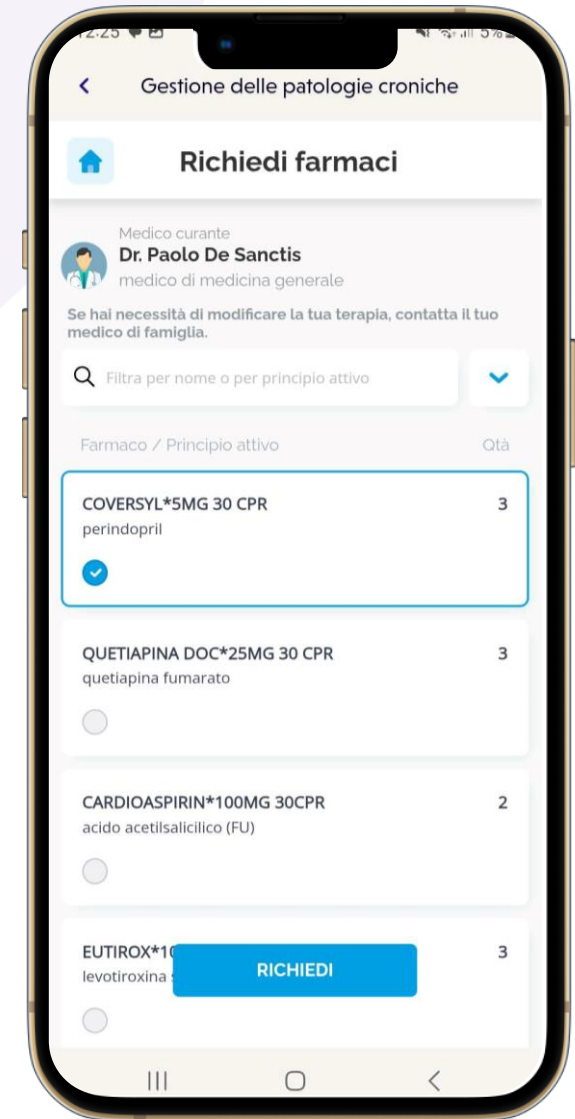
12:25 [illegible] 5%

Gestione delle patologie croniche

Richiedi farmaci

Medico curante
Dr. Paolo De Sanctis
medico di medicina generale

Se hai necessità di modificare la tua terapia, contatta il tuo medico di famiglia.

Filtra per nome o per principio attivo

Farmaco / Principio attivo
Qtà

COVERSYL*5MG 30 CPR
perindopril
3

QUETIAPINA DOC*25MG 30 CPR
quetiapina fumarato
3

CARDIOASPIRIN*100MG 30CPR
acido acetilsalicilico (FU)
2

EUTIROX*1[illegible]
levotiroxina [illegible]
3

RICHIEDI